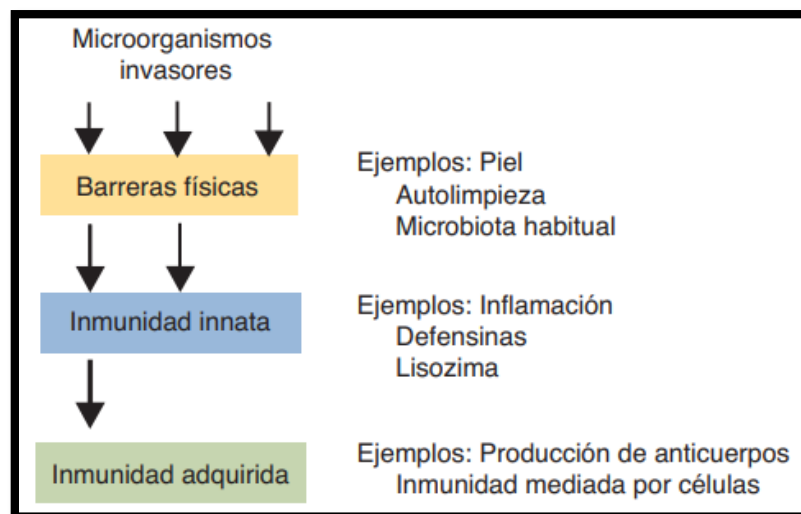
Microorganismos invasores

Barreras físicas

Ejemplos: Piel
Autolimpieza
Microbiota habitual

Inmunidad innata

Ejemplos: Inflamación
Defensinas
Lisozima

Inmunidad adquirida

Ejemplos: Producción de anticuerpos
Inmunidad mediada por células